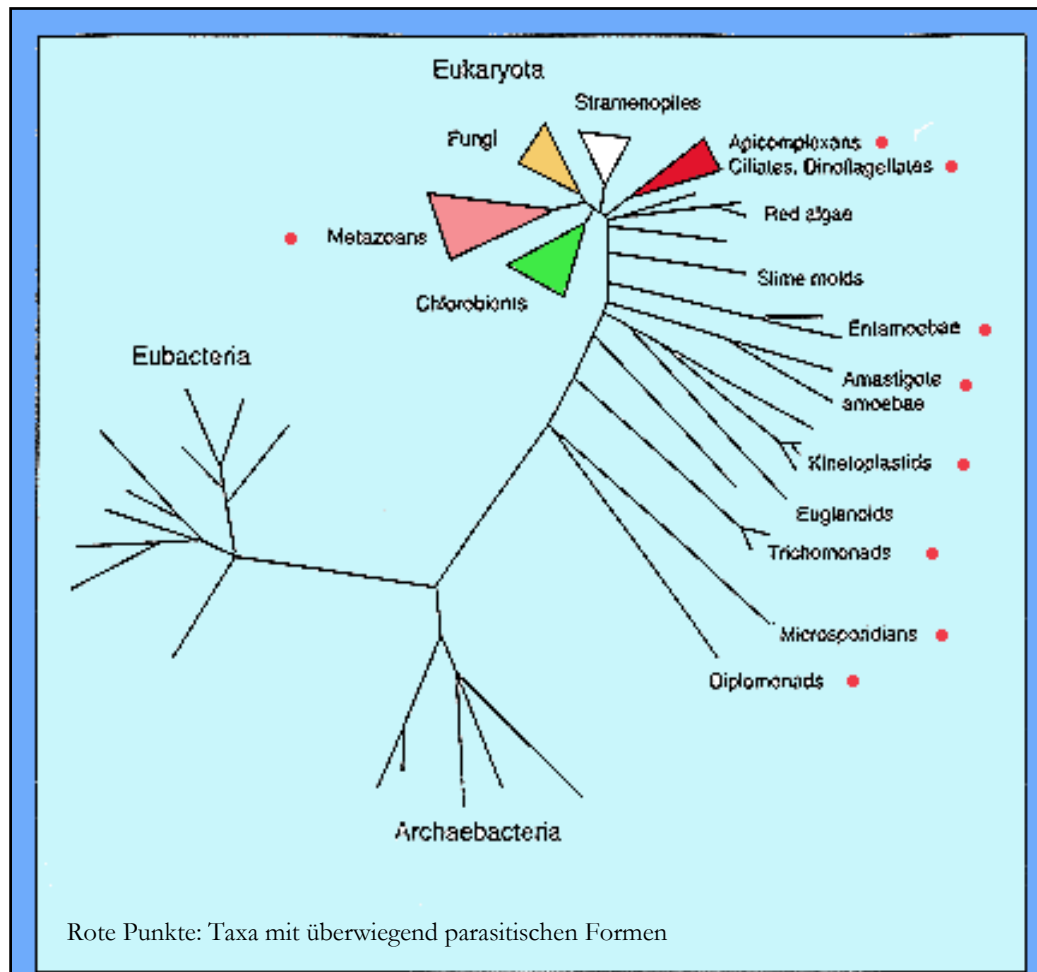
Eukaryota

Stramenopiles

Fungi

Apicomplexans

Ciliates, Dinoflagellates

Red algae

Metazoans

Slime molds

Chlorobionts

Entamoebae

Eubacteria

Amastigote amoebae

Kinetoplastids

Euglenoids

Trichomonads

Microsporidians

Diplomonads

Archaebacteria

Rote Punkte: Taxa mit überwiegend parasitischen Formen